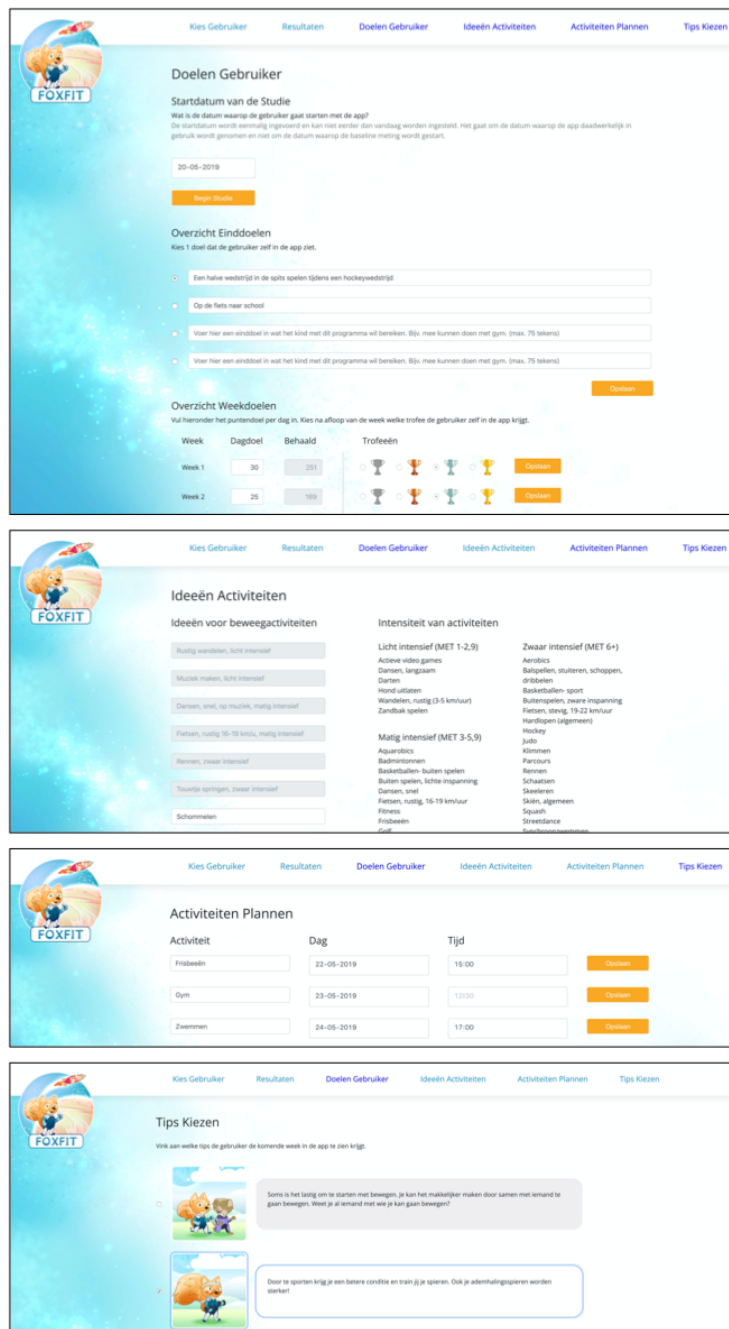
FOXFIT

Kies Gebruiker Resultaten Doelen Gebruiker Ideeën Activiteiten Activiteiten Plannen Tips Kiezen

Doelen Gebruiker

Startdatum van de Studie

Wat is de datum waarop de gebruiker gaat starten met de app?

De startdatum wordt eenmalig ingevoerd en kan niet eerder dan vandaag worden ingesteld. Het gaat om de datum waarop de app daadwerkelijk in gebruik wordt genomen en niet om de datum waarop de baseline meting wordt gestart.

20-05-2019

Begin Studie

Overzicht Einddoelen

Kies 1 doel dat de gebruiker zelf in de app ziet.

Een halve wedstrijd in de spits spelen tijdens een hockeywedstrijd

Op de fiets naar school

Voer hier een einddoel in wat het kind met dit programma wil bereiken. Bijv. mee kunnen doen met gym. (max. 75 tekens)

Voer hier een einddoel in wat het kind met dit programma wil bereiken. Bijv. mee kunnen doen met gym. (max. 75 tekens)

Opslaan

Overzicht Weekdoelen

Vul hieronder het puntendoel per dag in. Kies na afloop van de week welke trofee de gebruiker zelf in de app krijgt.

| Week | Dagdoel | Behaald | Trofeeën | |
|---|---|---|---|---|
| Week 1 | 30 | 251 | | Opslaan |
| Week 2 | 25 | 169 | | Opslaan |

FOXFIT

Kies Gebruiker Resultaten Doelen Gebruiker Ideeën Activiteiten Activiteiten Plannen Tips Kiezen

Ideeën Activiteiten

Ideeën voor beweegactiviteiten

Rustig wandelen, licht intensief

Muziek maken, licht intensief

Dansen, snel, op muziek, matig intensief

Fietsen, rustig 16-19 km/u, matig intensief

Rennen, zwaar intensief

Touwtje springen, zwaar intensief

Schommelen

Intensiteit van activiteiten

Licht intensief (MET 1-2,9)
Actieve video games
Dansen, langzaam
Darten
Hond uitlaten
Wandelen, rustig (3-5 km/uur)
Zandbak spelen

Matig intensief (MET 3-5,9)
Aquarobics
Badmintonnen
Basketballen- buiten spelen
Buiten spelen, lichte inspanning
Dansen, snel
Fietsen, rustig, 16-19 km/uur
Fitness
Frisbeeën
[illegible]

Zwaar intensief (MET 6+)
Aerobics
Balspellen, stuiteren, schoppen, dribbelen
Basketballen- sport
Buitenspelen, zware inspanning
Fietsen, stevig, 19-22 km/uur
Hardlopen (algemeen)
Hockey
Judo
Klimmen
Parcours
Rennen
Schaatsen
Skeeleren
Skiën, algemeen
Squash
Streetdance
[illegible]

FOXFIT

Kies Gebruiker Resultaten Doelen Gebruiker Ideeën Activiteiten Activiteiten Plannen Tips Kiezen

Activiteiten Plannen

| Activiteit | Dag | Tijd | |
|---|---|---|---|
| Frisbeeën | 22-05-2019 | 15:00 | Opslaan |
| Gym | 23-05-2019 | 12:30 | Opslaan |
| Zwemmen | 24-05-2019 | 17:00 | Opslaan |

FOXFIT

Kies Gebruiker Resultaten Doelen Gebruiker Ideeën Activiteiten Activiteiten Plannen Tips Kiezen

Tips Kiezen

Vink aan welke tips de gebruiker de komende week in de app te zien krijgt.

Soms is het lastig om te starten met bewegen. Je kan het makkelijker maken door samen met iemand te gaan bewegen. Weet je al iemand met wie je kan gaan bewegen?

Door te sporten krijg je een betere conditie en train jij je spieren. Ook je ademhalingsspieren worden sterker!